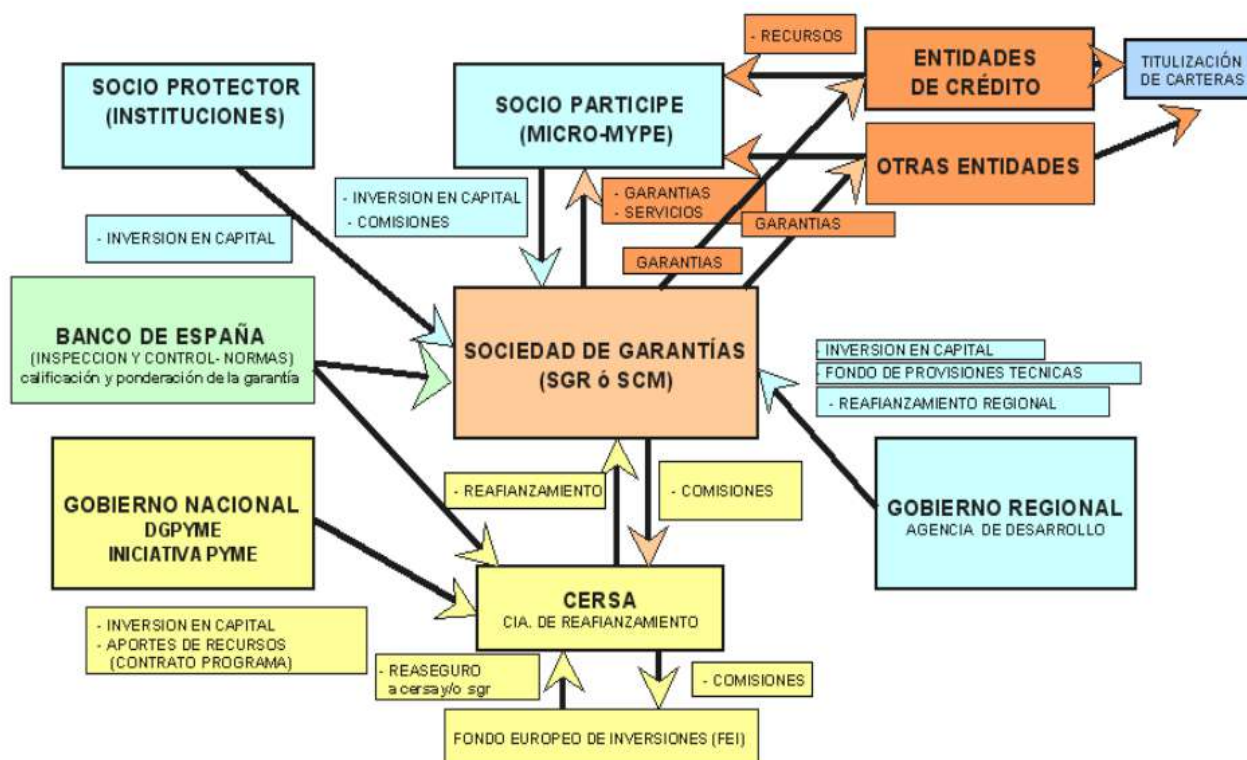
- RECURSOS

ENTIDADES DE CRÉDITO

TITULIZACIÓN DE CARTERAS

SOCIO PROTECTOR (INSTITUCIONES)

SOCIO PARTICIPE (MICRO-MYPE)

OTRAS ENTIDADES

- INVERSION EN CAPITAL
- COMISIONES

- GARANTIAS
- SERVICIOS

GARANTIAS

- INVERSION EN CAPITAL

GARANTIAS

BANCO DE ESPAÑA (INSPECCION Y CONTROL- NORMAS) calificación y ponderación de la garantía

SOCIEDAD DE GARANTÍAS (SGR ó SCM)

- INVERSION EN CAPITAL
- FONDO DE PROVISIONES TECNICAS
- REAFIANZAMIENTO REGIONAL

GOBIERNO NACIONAL DGPYME INICIATIVA PYME

- REAFIANZAMIENTO

- COMISIONES

GOBIERNO REGIONAL AGENCIA DE DESARROLLO

CERSA CIA. DE REAFIANZAMIENTO

- INVERSION EN CAPITAL
- APORTES DE RECURSOS (CONTRATO PROGRAMA)

- REASEGURO a cersay/o sgr

- COMISIONES

FONDO EUROPEO DE INVERSIONES (FEI)